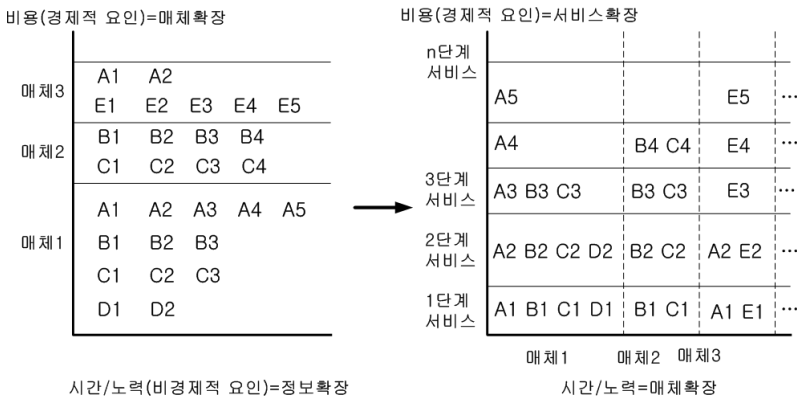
비용(경제적 요인)=매체확장

매체3
A1 A2
E1 E2 E3 E4 E5

매체2
B1 B2 B3 B4
C1 C2 C3 C4

매체1
A1 A2 A3 A4 A5
B1 B2 B3
C1 C2 C3
D1 D2

시간/노력(비경제적 요인)=정보확장

비용(경제적 요인)=서비스확장

| | | | | |
|---|---|---|---|---|
| n단계 서비스 | | | | |
| | A5 | | E5 | ··· |
| | A4 | B4 C4 | E4 | ··· |
| 3단계 서비스 | A3 B3 C3 | B3 C3 | E3 | ··· |
| 2단계 서비스 | A2 B2 C2 D2 | B2 C2 | A2 E2 | ··· |
| 1단계 서비스 | A1 B1 C1 D1 | B1 C1 | A1 E1 | ··· |
| | 매체1 | 매체2 | 매체3 | |

시간/노력=매체확장